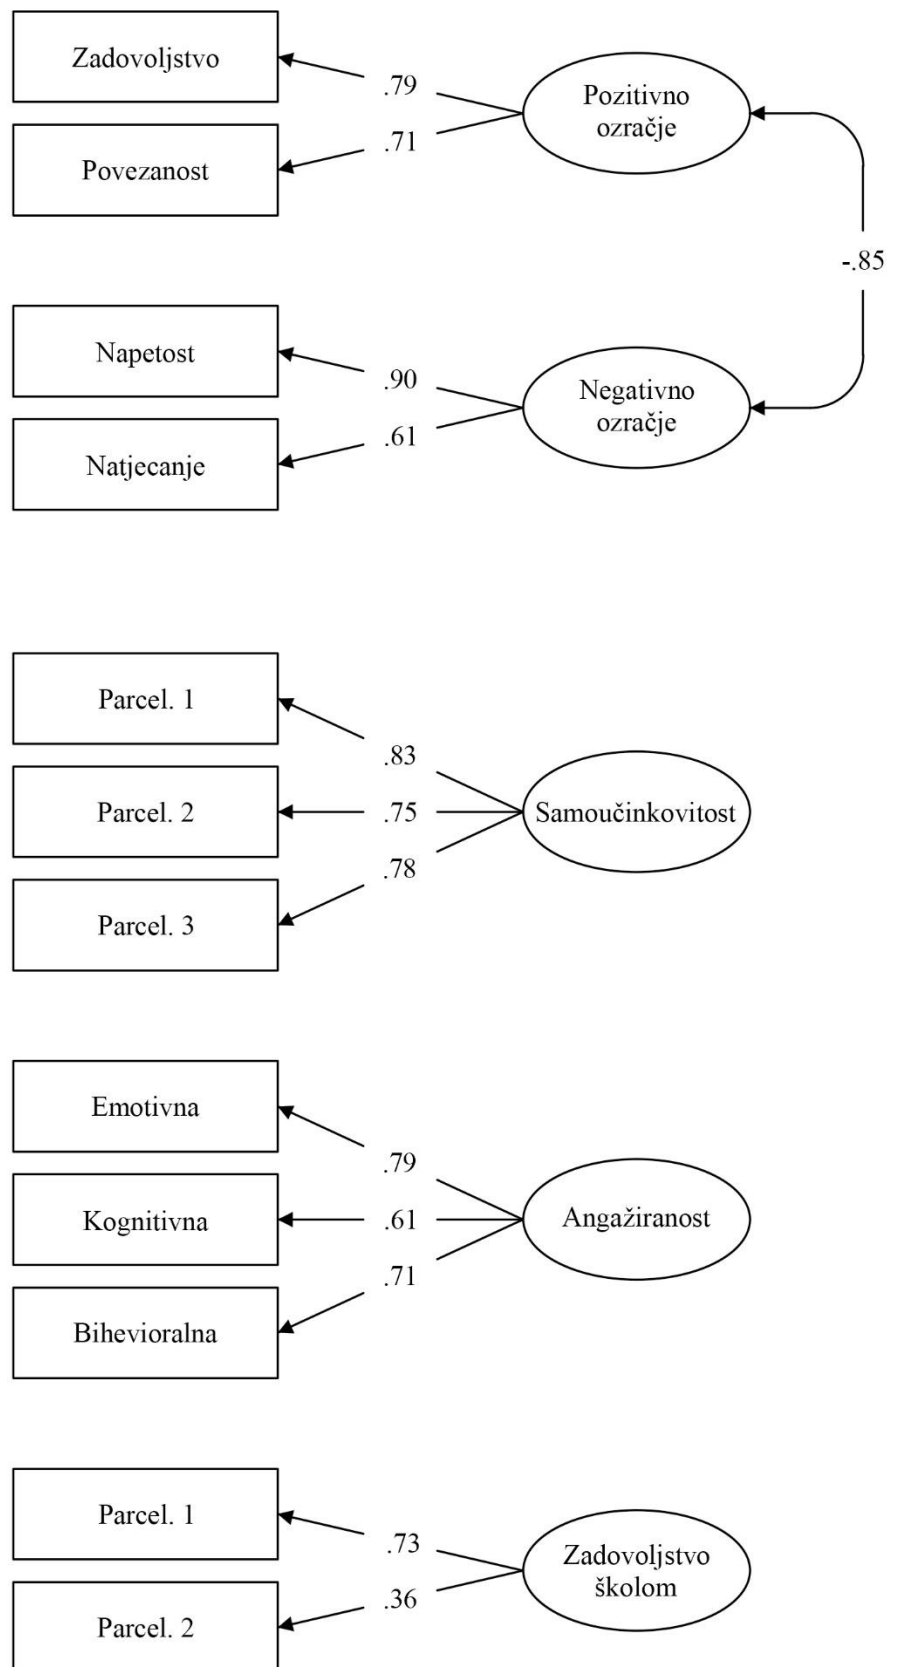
Zadovoljstvo
.79
Pozitivno ozračje
.71
Povezanost

-.85

Napetost
.90
Negativno ozračje
.61
Natjecanje

Parcel. 1
.83
Parcel. 2
.75
Samoučinkovitost
.78
Parcel. 3

Emotivna
.79
Kognitivna
.61
Angažiranost
.71
Bihevioralna

Parcel. 1
.73
Zadovoljstvo školom
.36
Parcel. 2